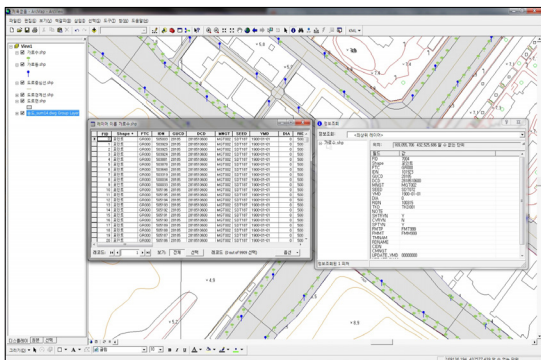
파일(F) 편집(E) 보기(V) 레이어(L) 선택(S) 도구(T) 창(W) 도움말(H)

View1
가로수.shp
가로등.shp
도로경계선.shp
도로중심선.shp
도로면.shp

속성 테이블: 가로수.shp

| FID | Shape * | FTC | IDN | SGCD | DCD | MNGT | SDDD | YMD | DIA | HIG |
|---|---|---|---|---|---|---|---|---|---|---|
| 0 | 포인트 | | | | | | | | | |
| 1 | 포인트 | | | | | | | | | |
| 2 | 포인트 | | | | | | | | | |
| 3 | 포인트 | | | | | | | | | |
| 4 | 포인트 | | | | | | | | | |
| 5 | 포인트 | | | | | | | | | |
| 6 | 포인트 | | | | | | | | | |
| 7 | 포인트 | | | | | | | | | |
| 8 | 포인트 | | | | | | | | | |
| 9 | 포인트 | | | | | | | | | |
| 10 | 포인트 | | | | | | | | | |
| 11 | 포인트 | | | | | | | | | |
| 12 | 포인트 | | | | | | | | | |
| 13 | 포인트 | | | | | | | | | |
| 14 | 포인트 | | | | | | | | | |
| 15 | 포인트 | | | | | | | | | |
| 16 | 포인트 | | | | | | | | | |
| 17 | 포인트 | | | | | | | | | |
| 18 | 포인트 | | | | | | | | | |
| 19 | 포인트 | | | | | | | | | |
| 20 | 포인트 | | | | | | | | | |

레코드: 1 보기: 전체 선택 옵션

정보확인
정보보기: <최상위 레이어>
가로수.shp
위치: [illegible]

FID
Shape
FTC
IDN
SGCD
DCD
MNGT
SDDD
YMD
DIA
HIG
NOTE
CHRGN
UPDATE_YMD

정보확인된 1 피처

+ 4.9
+ 5.0